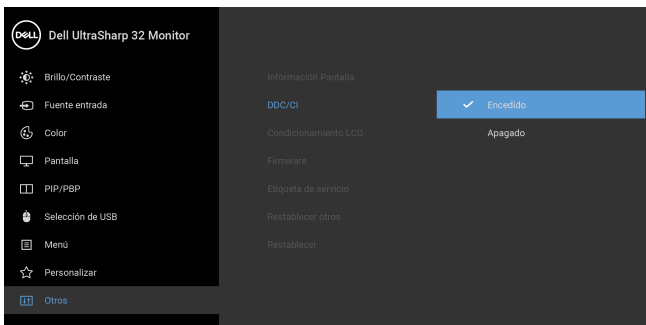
DELL Dell UltraSharp 32 Monitor

Brillo/Contraste
Fuente entrada
Color
Pantalla
PIP/PBP
Selección de USB
Menú
Personalizar
Otros

Información Pantalla
DDC/CI
Condicionamiento LCD
Firmware
Etiqueta de servicio
Restablecer otros
Restablecer

✓ Encedido
Apagado